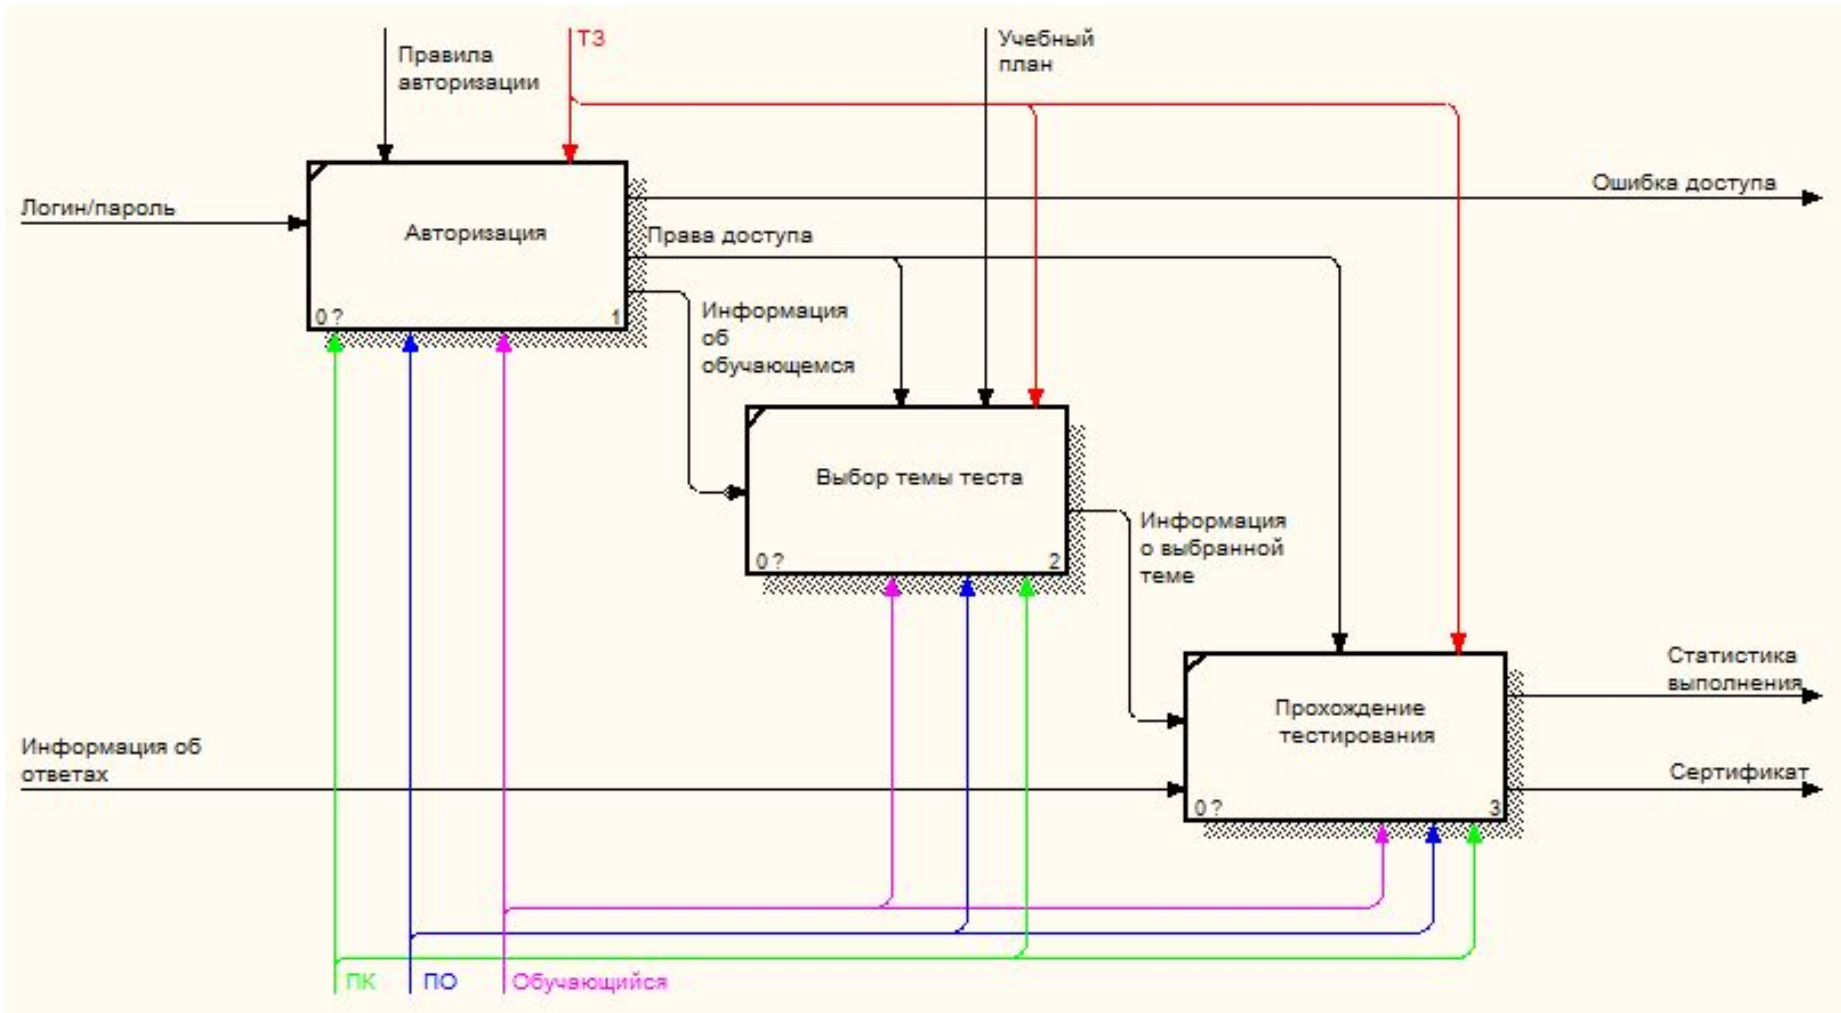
Правила авторизации

ТЗ

Учебный план

Логин/пароль

Авторизация

0 ?

1

Ошибка доступа

Права доступа

Информация об обучающемся

Выбор темы теста

0 ?

2

Информация о выбранной теме

Прохождение тестирования

0 ?

3

Статистика выполнения

Сертификат

Информация об ответах

ПК

ПО

Обучающийся